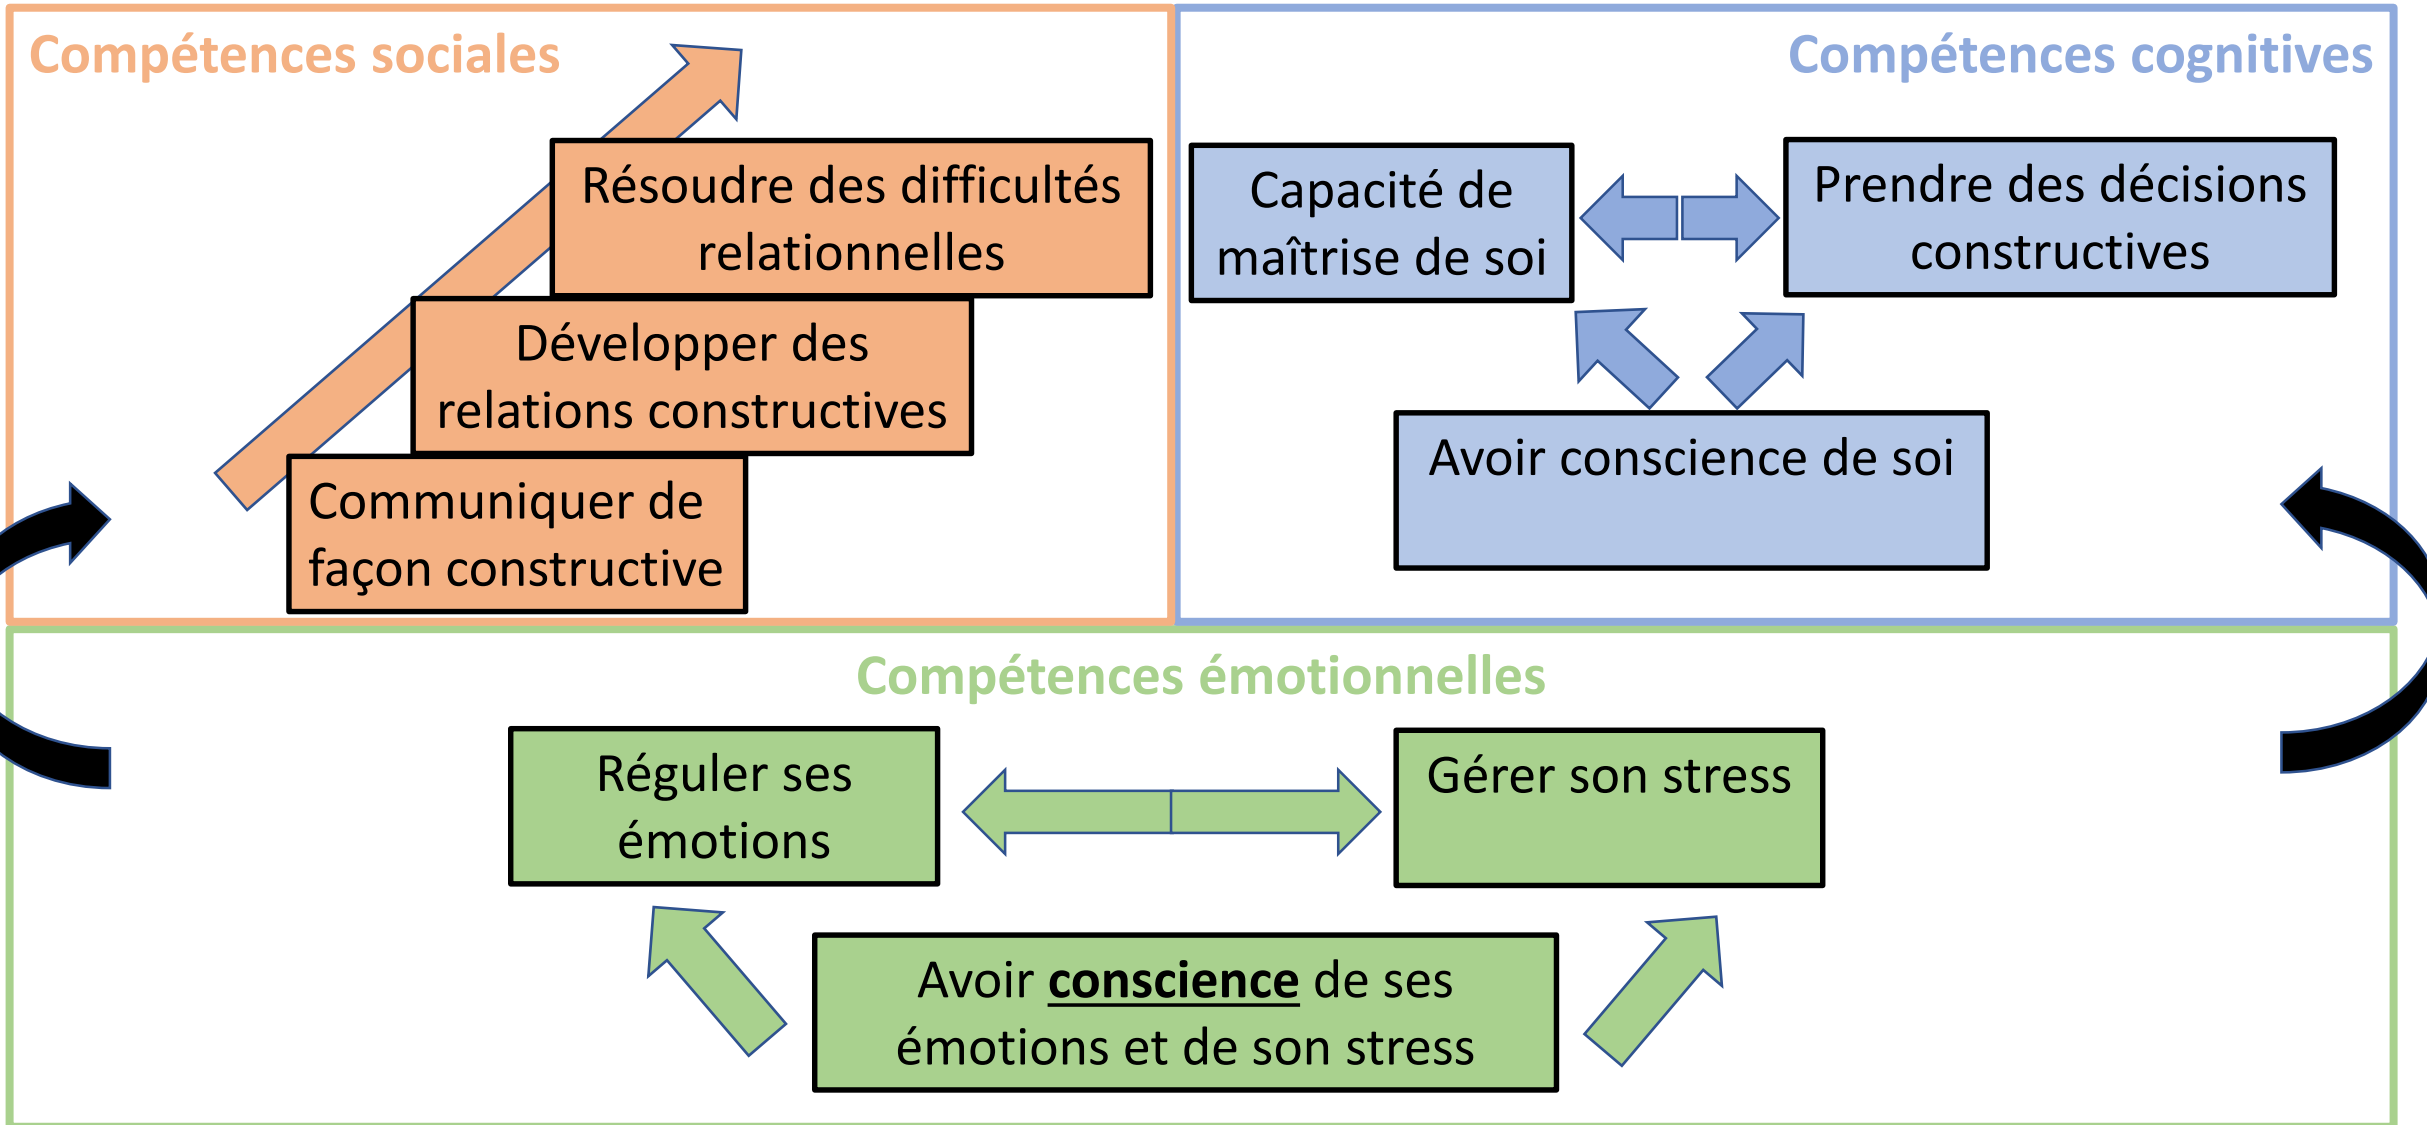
Compétences sociales

Résoudre des difficultés relationnelles

Développer des relations constructives

Communiquer de façon constructive

Compétences cognitives

Capacité de maîtrise de soi

Prendre des décisions constructives

Avoir conscience de soi

Compétences émotionnelles

Réguler ses émotions

Gérer son stress

Avoir **conscience** de ses émotions et de son stress